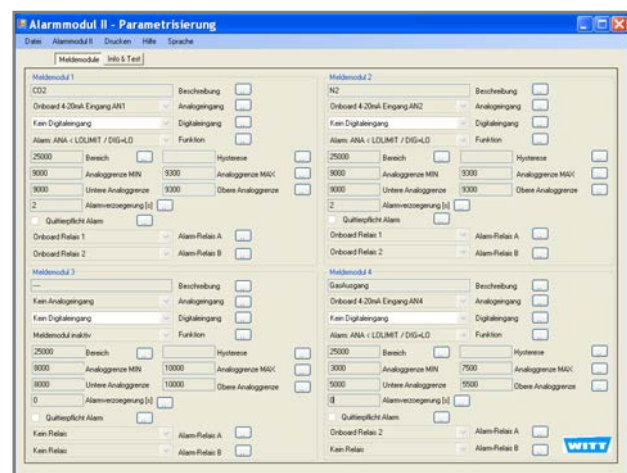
Alarmmodul II - Parametrisierung

Datei Alarmmodul II Drucken Hilfe Sprache

Meldemodule Info & Test

Meldemodul 1
CO2 Beschreibung
Onboard 4-20mA Eingang AN1 Analogeingang
Kein Digitaleingang Digitaleingang
Alarm: ANA < LOLIMIT / DIG=LO Funktion
25000 Bereich Hysterese
9000 Analoggrenze MIN 9300 Analoggrenze MAX
9000 Untere Analoggrenze 9300 Obere Analoggrenze
2 Alarmverzoegerung [s]
Quittierpflicht Alarm
Onboard Relais 1 Alarm-Relais A
Onboard Relais 2 Alarm-Relais B

Meldemodul 2
N2 Beschreibung
Onboard 4-20mA Eingang AN2 Analogeingang
Kein Digitaleingang Digitaleingang
Alarm: ANA < LOLIMIT / DIG=LO Funktion
25000 Bereich Hysterese
9000 Analoggrenze MIN 9300 Analoggrenze MAX
9000 Untere Analoggrenze 9300 Obere Analoggrenze
2 Alarmverzoegerung [s]
Quittierpflicht Alarm
Onboard Relais 1 Alarm-Relais A
Onboard Relais 2 Alarm-Relais B

Meldemodul 3
--- Beschreibung
Kein Analogeingang Analogeingang
Kein Digitaleingang Digitaleingang
Meldemodul inaktiv Funktion
25000 Bereich Hysterese
8000 Analoggrenze MIN 10000 Analoggrenze MAX
8000 Untere Analoggrenze 10000 Obere Analoggrenze
0 Alarmverzoegerung [s]
Quittierpflicht Alarm
Kein Relais Alarm-Relais A
Kein Relais Alarm-Relais B

Meldemodul 4
GasAusgang Beschreibung
Onboard 4-20mA Eingang AN4 Analogeingang
Kein Digitaleingang Digitaleingang
Alarm: ANA < LOLIMIT / DIG=LO Funktion
25000 Bereich Hysterese
3000 Analoggrenze MIN 7500 Analoggrenze MAX
5000 Untere Analoggrenze 5500 Obere Analoggrenze
0 Alarmverzoegerung [s]
Quittierpflicht Alarm
Onboard Relais 2 Alarm-Relais A
Kein Relais Alarm-Relais B

WITT